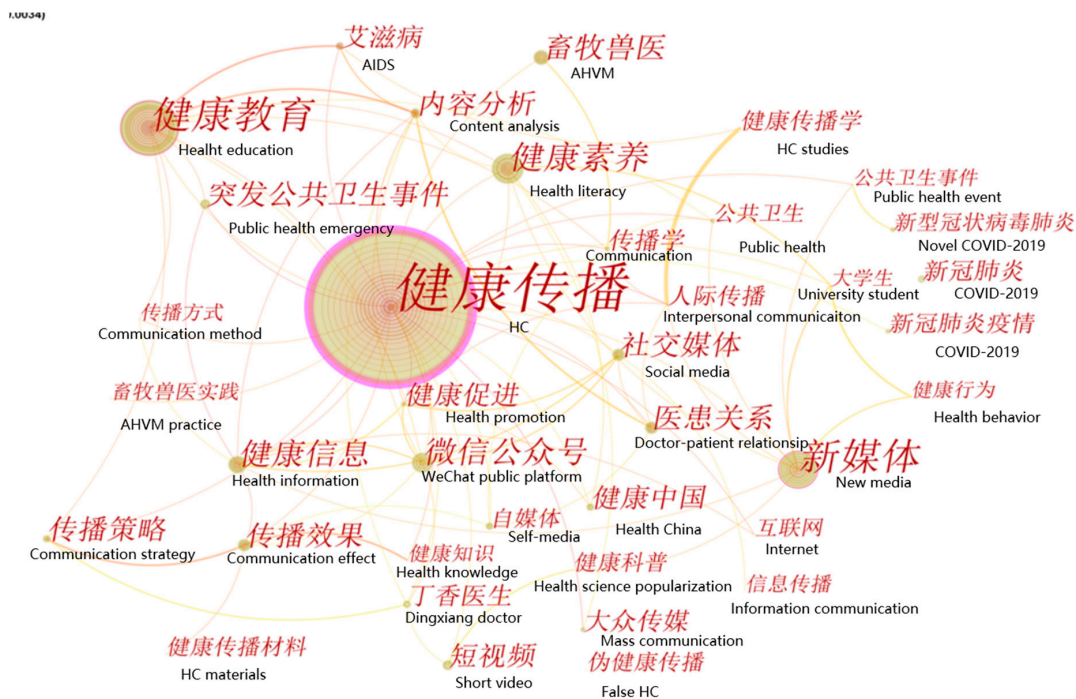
,0034)

艾滋病
AIDS

畜牧兽医
AHVM

健康教育
Healht education

内容分析
Content analysis

健康素养
Health literacy

健康传播学
HC studies

突发公共卫生事件
Public health emergency

公共卫生事件
Public health event

新型冠状病毒肺炎
Novel COVID-2019

公共卫生
Public health

传播学
Communication

健康传播
HC

新冠肺炎
COVID-2019

大学生
University student

人际传播
Interpersonal communicaiton

新冠肺炎疫情
COVID-2019

传播方式
Communication method

社交媒体
Social media

畜牧兽医实践
AHVM practice

健康促进
Health promotion

健康行为
Health behavior

医患关系
Doctor-patient relationship

健康信息
Health information

微信公众号
WeChat public platform

新媒体
New media

健康中国
Health China

传播策略
Communication strategy

自媒体
Self-media

互联网
Internet

传播效果
Communication effect

健康知识
Health knowledge

健康科普
Health science popularization

信息传播
Information communication

丁香医生
Dingxiang doctor

大众传媒
Mass communication

健康传播材料
HC materials

短视频
Short video

伪健康传播
False HC